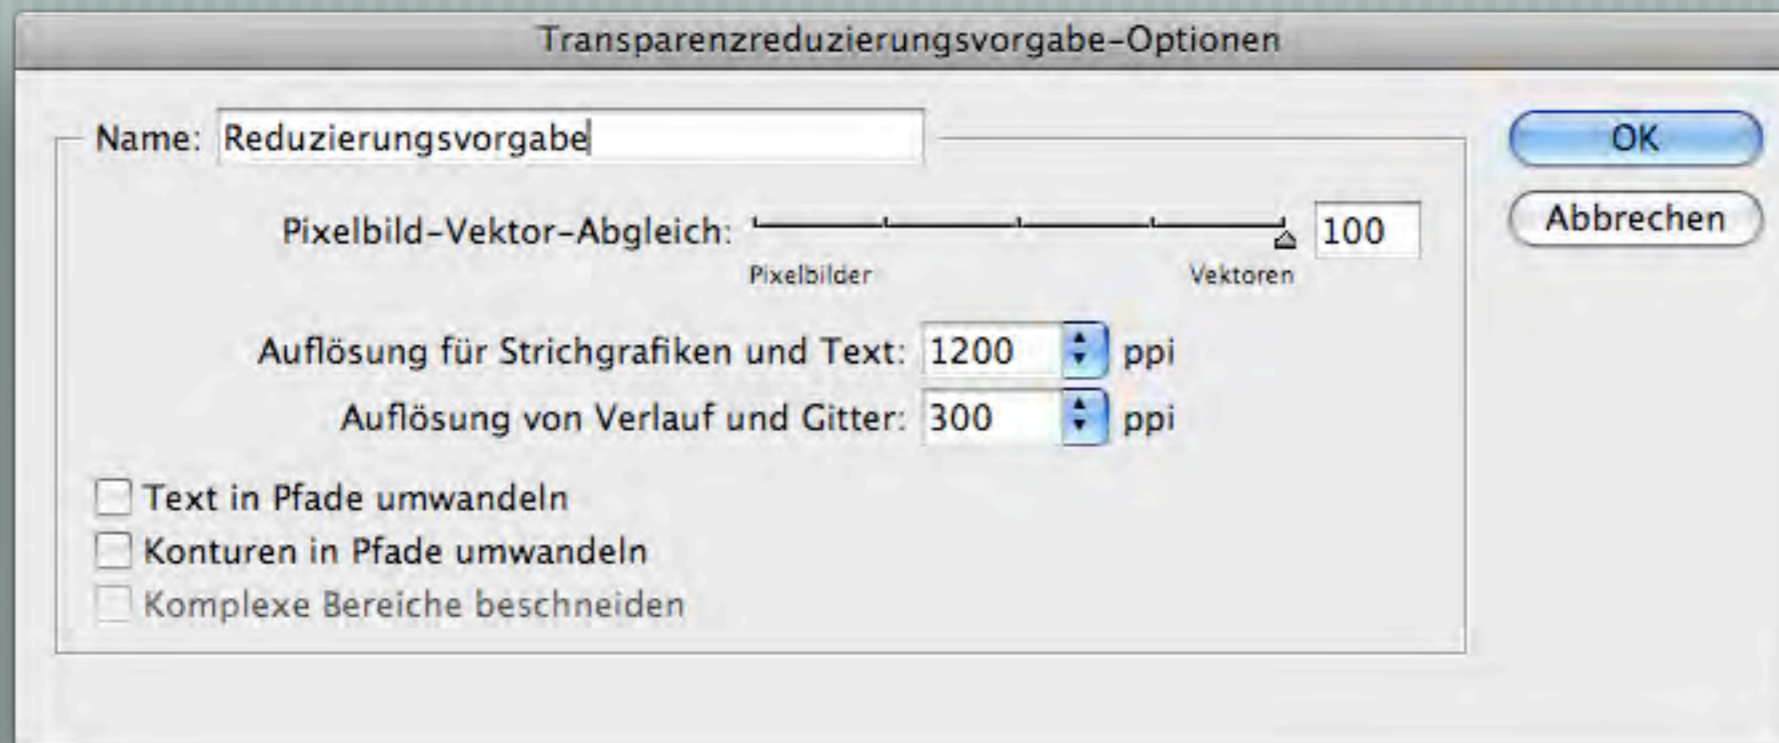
Transparenzreduzierungsvorgabe-Optionen

Name: Reduzierungsvorgabe

OK

Abbrechen

Pixelbild-Vektor-Abgleich: 100

Pixelbilder

Vektoren

Auflösung für Strichgrafiken und Text: 1200 ppi

Auflösung von Verlauf und Gitter: 300 ppi

Text in Pfade umwandeln

Konturen in Pfade umwandeln

Komplexe Bereiche beschneiden